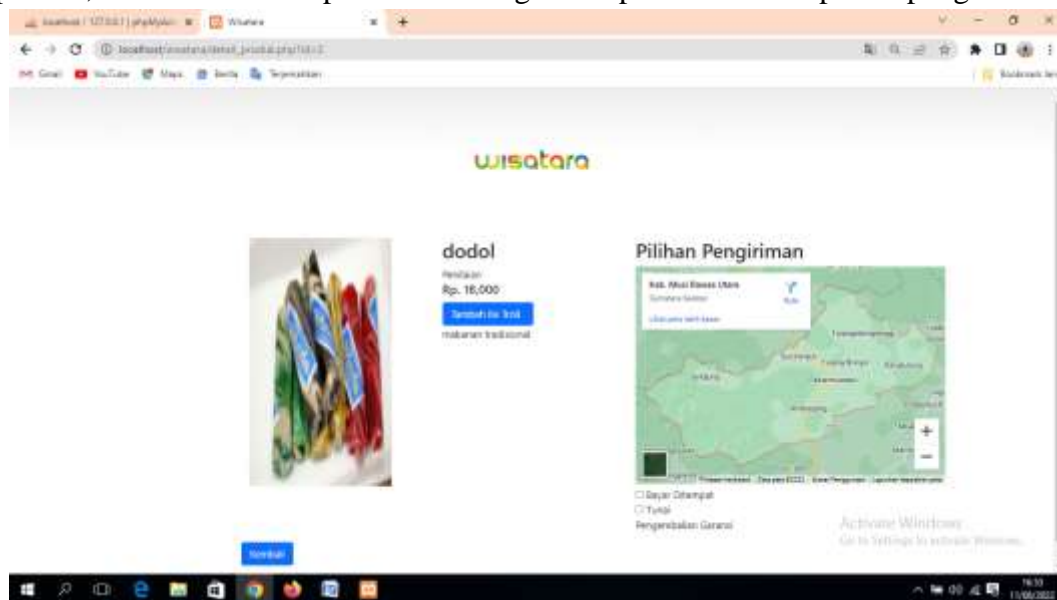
localhost / 127.0.0.1 | phpMyAdmin
Wisatara
localhost/wisatara/detail_produk.php?id=2
Gmail YouTube Maps Berita Terjemahan
wisatara
dodol
Penilaian
Rp. 16,000
Tambah ke Troli
makanan tradisional
Pilihan Pengiriman
Kab. Musi Rawas Utara
Sumatera Selatan
Rute
Lihat peta lebih besar
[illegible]
☐ Bayar Ditempat
☐ Tunai
Pengembalian Garansi
Activate Windows
Go to Settings to activate Windows.
Kembali
16:33
11/06/2022